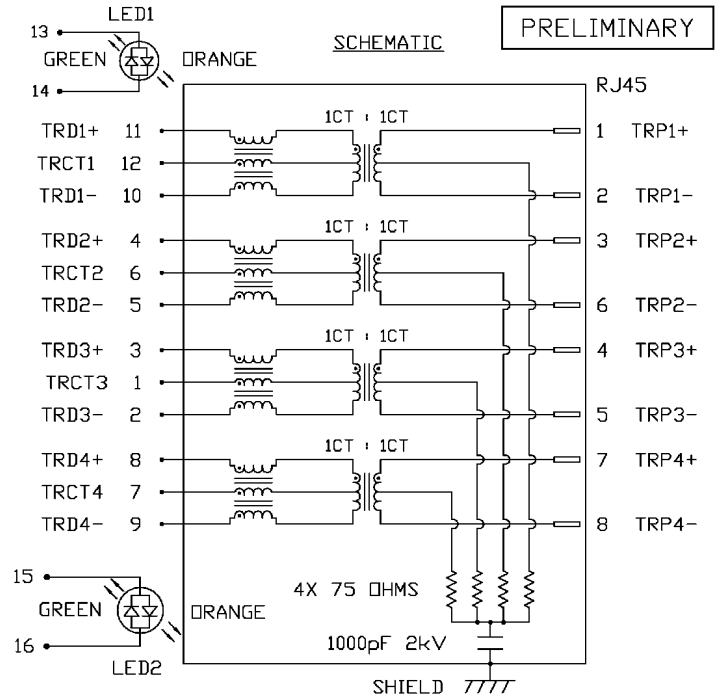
PRELIMINARY

SCHEMATIC

LED1
13
GREEN
ORANGE
14

RJ45

1CT : 1CT
TRD1+ 11
TRCT1 12
TRD1- 10
1 TRP1+
2 TRP1-

1CT : 1CT
TRD2+ 4
TRCT2 6
TRD2- 5
3 TRP2+
6 TRP2-

1CT : 1CT
TRD3+ 3
TRCT3 1
TRD3- 2
4 TRP3+
5 TRP3-

1CT : 1CT
TRD4+ 8
TRCT4 7
TRD4- 9
7 TRP4+
8 TRP4-

4X 75 OHMS

15
GREEN
ORANGE
16
LED2

1000pF 2kV

SHIELD